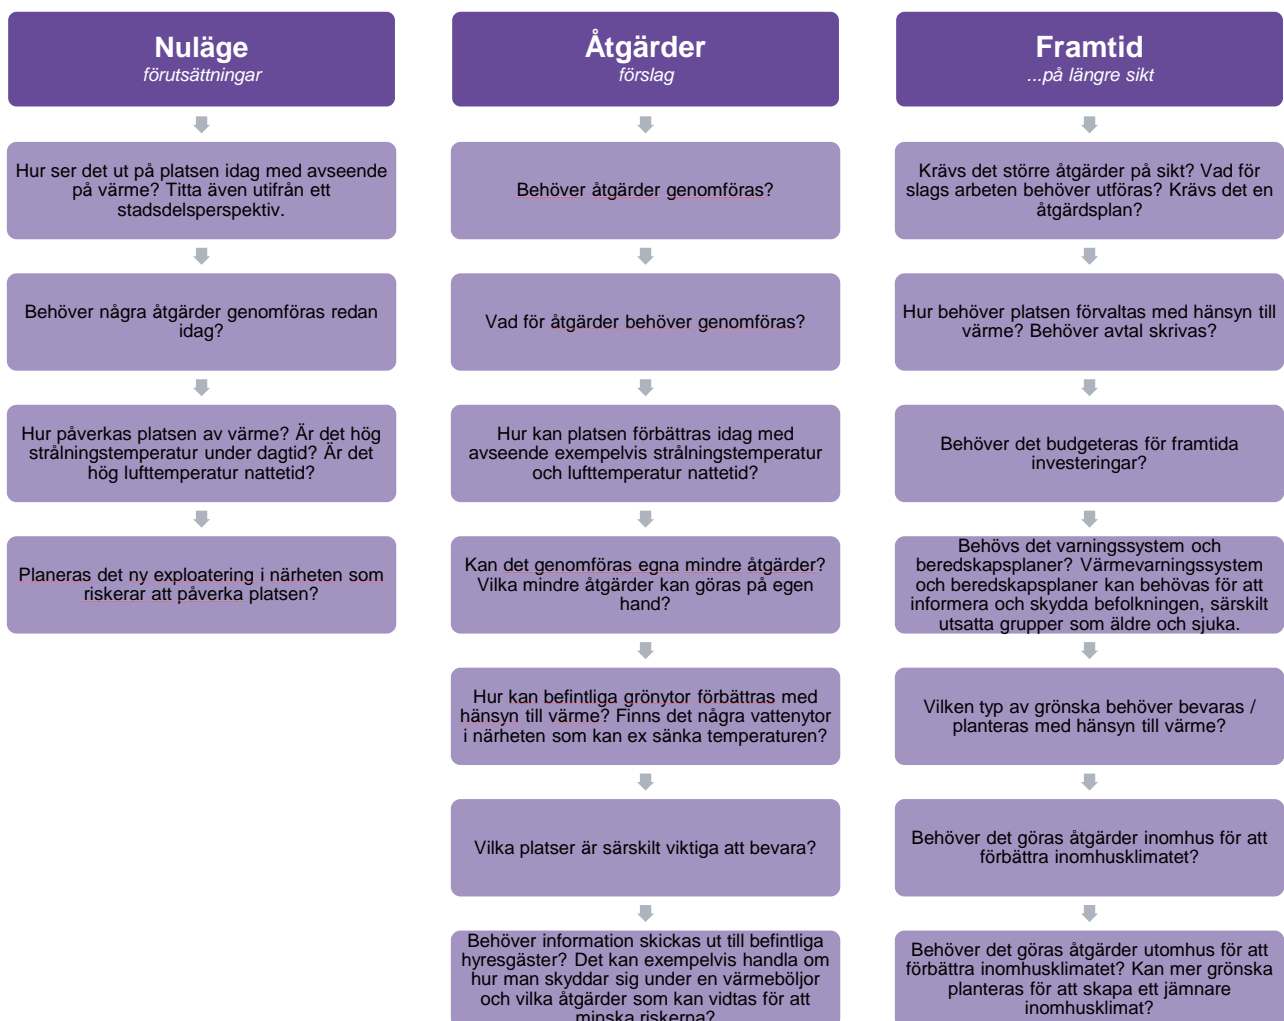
Nuläge
förutsättningar

Hur ser det ut på platsen idag med avseende på värme? Titta även utifrån ett stadsdelsperspektiv.

Behöver några åtgärder genomföras redan idag?

Hur påverkas platsen av värme? Är det hög strålningstemperatur under dagtid? Är det hög lufttemperatur nattetid?

Planeras det ny exploatering i närheten som riskerar att påverka platsen?

Åtgärder
förslag

Behöver åtgärder genomföras?

Vad för åtgärder behöver genomföras?

Hur kan platsen förbättras idag med avseende exempelvis strålningstemperatur och lufttemperatur nattetid?

Kan det genomföras egna mindre åtgärder? Vilka mindre åtgärder kan göras på egen hand?

Hur kan befintliga grönytor förbättras med hänsyn till värme? Finns det några vattenytor i närheten som kan ex sänka temperaturen?

Vilka platser är särskilt viktiga att bevara?

Behöver information skickas ut till befintliga hyresgäster? Det kan exempelvis handla om hur man skyddar sig under en värmeböljor och vilka åtgärder som kan vidtas för att minska riskerna?

Framtid
...på längre sikt

Krävs det större åtgärder på sikt? Vad för slags arbeten behöver utföras? Krävs det en åtgärdsplan?

Hur behöver platsen förvaltas med hänsyn till värme? Behöver avtal skrivas?

Behöver det budgeteras för framtida investeringar?

Behövs det varningssystem och beredskapsplaner? Värmevarningssystem och beredskapsplaner kan behövas för att informera och skydda befolkningen, särskilt utsatta grupper som äldre och sjuka.

Vilken typ av grönska behöver bevaras / planteras med hänsyn till värme?

Behöver det göras åtgärder inomhus för att förbättra inomhusklimatet?

Behöver det göras åtgärder utomhus för att förbättra inomhusklimatet? Kan mer grönska planteras för att skapa ett jämnare inomhusklimat?